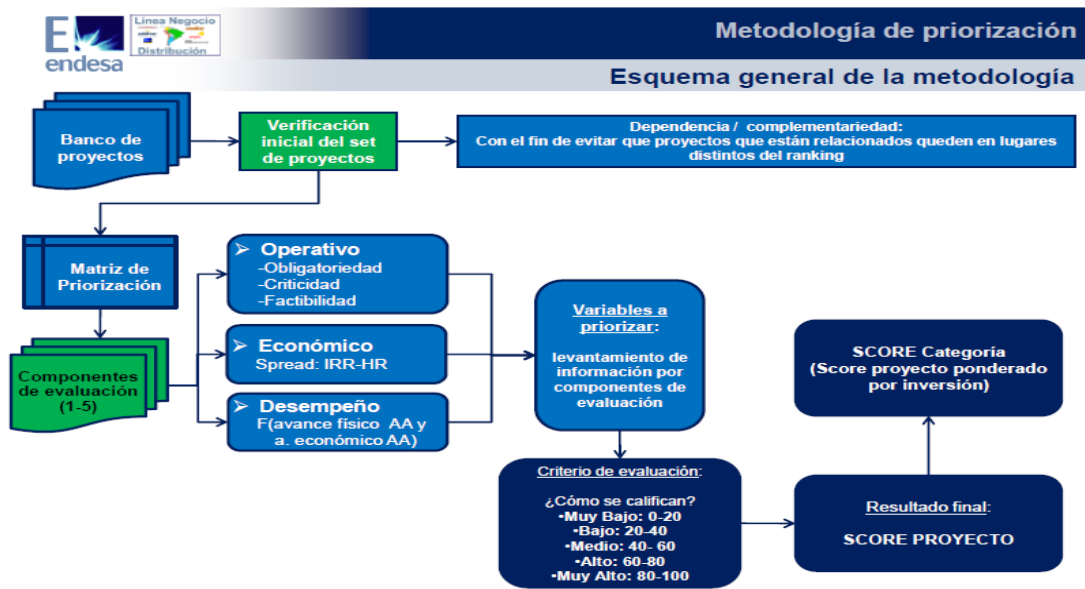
endesa

Linea Negocio Distribución

Metodología de priorización

Esquema general de la metodología

Banco de proyectos

Verificación inicial del set de proyectos

Dependencia / complementariedad:
Con el fin de evitar que proyectos que están relacionados queden en lugares distintos del ranking

Matriz de Priorización

Componentes de evaluación (1-5)

➢ Operativo
-Obligatoriedad
-Criticidad
-Factibilidad

➢ Económico
Spread: IRR-HR

➢ Desempeño
F(avance físico AA y a. económico AA)

Variables a priorizar:

levantamiento de información por componentes de evaluación

Criterio de evaluación:

¿Cómo se califican?
•Muy Bajo: 0-20
•Bajo: 20-40
•Medio: 40- 60
•Alto: 60-80
•Muy Alto: 80-100

Resultado final:

SCORE PROYECTO

SCORE Categoría
(Score proyecto ponderado por inversión)